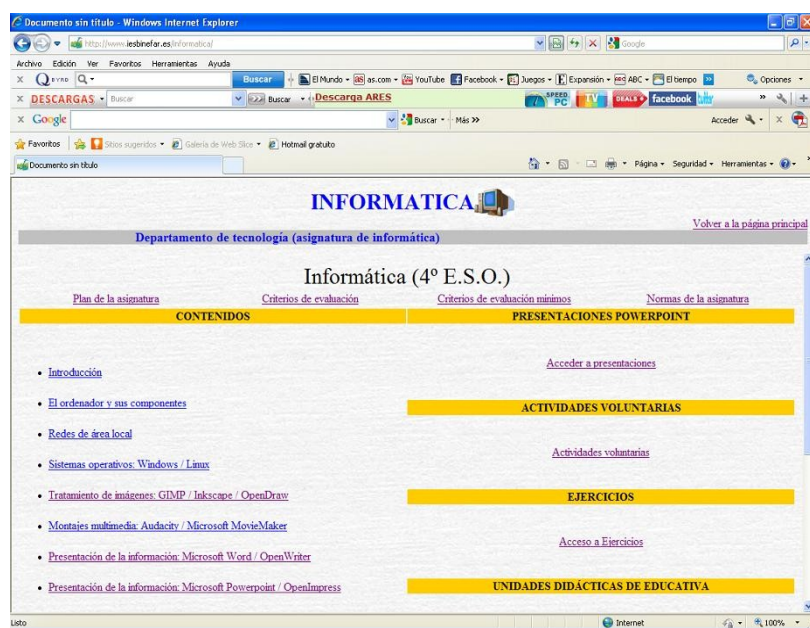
Documento sin título - Windows Internet Explorer

http://www.iesbinefar.es/informatica/

Google

Archivo Edición Ver Favoritos Herramientas Ayuda

Buscar El Mundo as.com YouTube Facebook Juegos Expansión ABC El tiempo Opciones

DESCARGAS Buscar Buscar Descarga ARES SPEED PC TV DEALS facebook

Google Buscar Más » Acceder

Favoritos Sitios sugeridos Galería de Web Slice Hotmail gratuito

Documento sin título

Página Seguridad Herramientas

INFORMATICA

Volver a la página principal

Departamento de tecnología (asignatura de informática)

Informática (4º E.S.O.)

Plan de la asignatura

Criterios de evaluación

Criterios de evaluación mínimos

Normas de la asignatura

CONTENIDOS

- Introducción
- El ordenador y sus componentes
- Redes de área local
- Sistemas operativos: Windows / Linux
- Tratamiento de imágenes: GIMP / Inkscape / OpenDraw
- Montajes multimedia: Audacity / Microsoft MovieMaker
- Presentación de la información: Microsoft Word / OpenWriter
- Presentación de la información: Microsoft Powerpoint / OpenImpress

PRESENTACIONES POWERPOINT

Acceder a presentaciones

ACTIVIDADES VOLUNTARIAS

Actividades voluntarias

EJERCICIOS

Acceso a Ejercicios

UNIDADES DIDÁCTICAS DE EDUCATIVA

Listo

Internet

100%